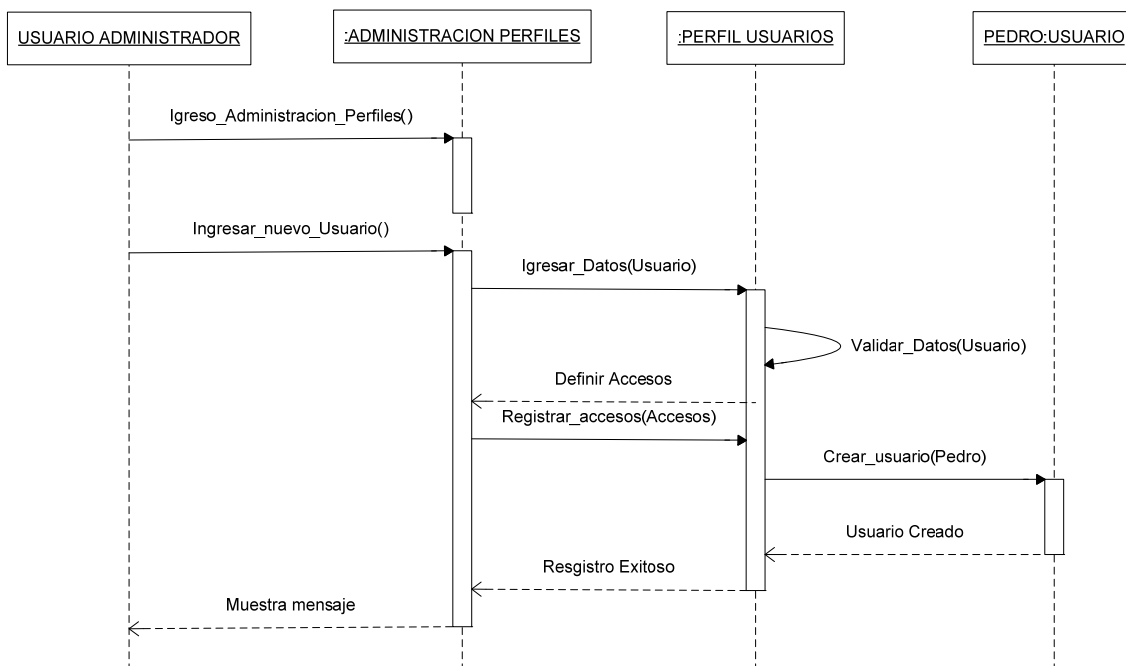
USUARIO ADMINISTRADOR

:ADMINISTRACION PERFILES

:PERFIL USUARIOS

PEDRO:USUARIO

Igreso_Administracion_Perfiles()

Ingresar_nuevo_Usuario()

Igresar_Datos(Usuario)

Validar_Datos(Usuario)

Definir Accesos

Registrar_accesos(Accesos)

Crear_usuario(Pedro)

Usuario Creado

Resgistro Exitoso

Muestra mensaje